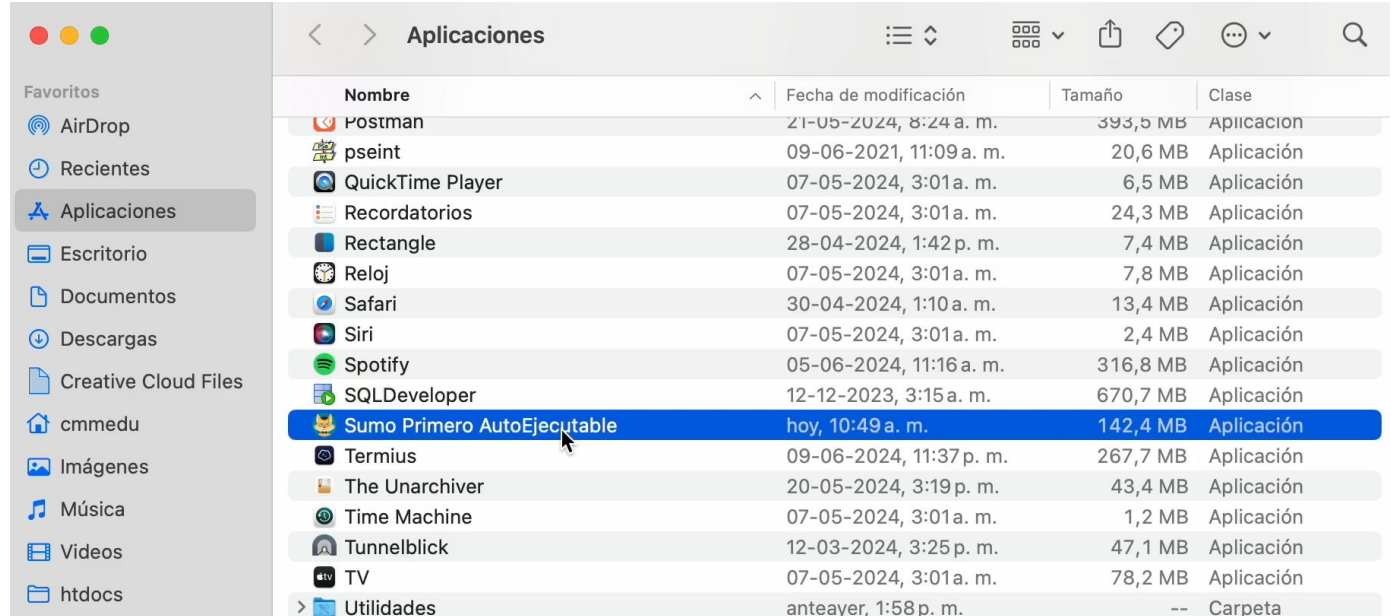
Aplicaciones

Favoritos
AirDrop
Recientes
Aplicaciones
Escritorio
Documentos
Descargas
Creative Cloud Files
cmmedu
Imágenes
Música
Videos
htdocs

| Nombre | Fecha de modificación | Tamaño | Clase |
|---|---|---|---|
| Postman | 21-05-2024, 8:24 a. m. | 393,5 MB | Aplicación |
| pseint | 09-06-2021, 11:09 a. m. | 20,6 MB | Aplicación |
| QuickTime Player | 07-05-2024, 3:01 a. m. | 6,5 MB | Aplicación |
| Recordatorios | 07-05-2024, 3:01 a. m. | 24,3 MB | Aplicación |
| Rectangle | 28-04-2024, 1:42 p. m. | 7,4 MB | Aplicación |
| Reloj | 07-05-2024, 3:01 a. m. | 7,8 MB | Aplicación |
| Safari | 30-04-2024, 1:10 a. m. | 13,4 MB | Aplicación |
| Siri | 07-05-2024, 3:01 a. m. | 2,4 MB | Aplicación |
| Spotify | 05-06-2024, 11:16 a. m. | 316,8 MB | Aplicación |
| SQLDeveloper | 12-12-2023, 3:15 a. m. | 670,7 MB | Aplicación |
| Sumo Primero AutoEjecutable | hoy, 10:49 a. m. | 142,4 MB | Aplicación |
| Termius | 09-06-2024, 11:37 p. m. | 267,7 MB | Aplicación |
| The Unarchiver | 20-05-2024, 3:19 p. m. | 43,4 MB | Aplicación |
| Time Machine | 07-05-2024, 3:01 a. m. | 1,2 MB | Aplicación |
| Tunnelblick | 12-03-2024, 3:25 p. m. | 47,1 MB | Aplicación |
| TV | 07-05-2024, 3:01 a. m. | 78,2 MB | Aplicación |
| Utilidades | anteayer, 1:58 p. m. | -- | Carpeta |